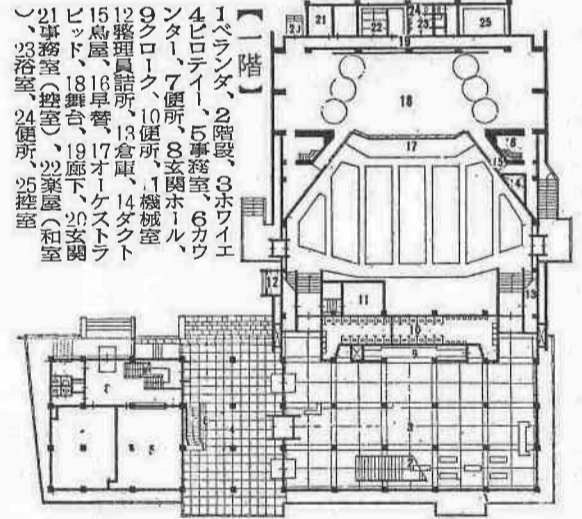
【一階】

1ベランダ、2階段、3ホワイエ4ピロティー、5事務室、6カウンター、7便所、8玄関ホール、9クローク、10便所、11機械室12整理員詰所、13倉庫、14ダクト15鳥屋、16早替、17オーケストラピット、18舞台、19廊下、20玄関21事務室（控室）、22楽屋（和室）、23浴室、24便所、25控室

21 22 23 24 23 25 19 18 17 16 15 14 12 11 13 10 9 8 7 6 5 4 3 2 1